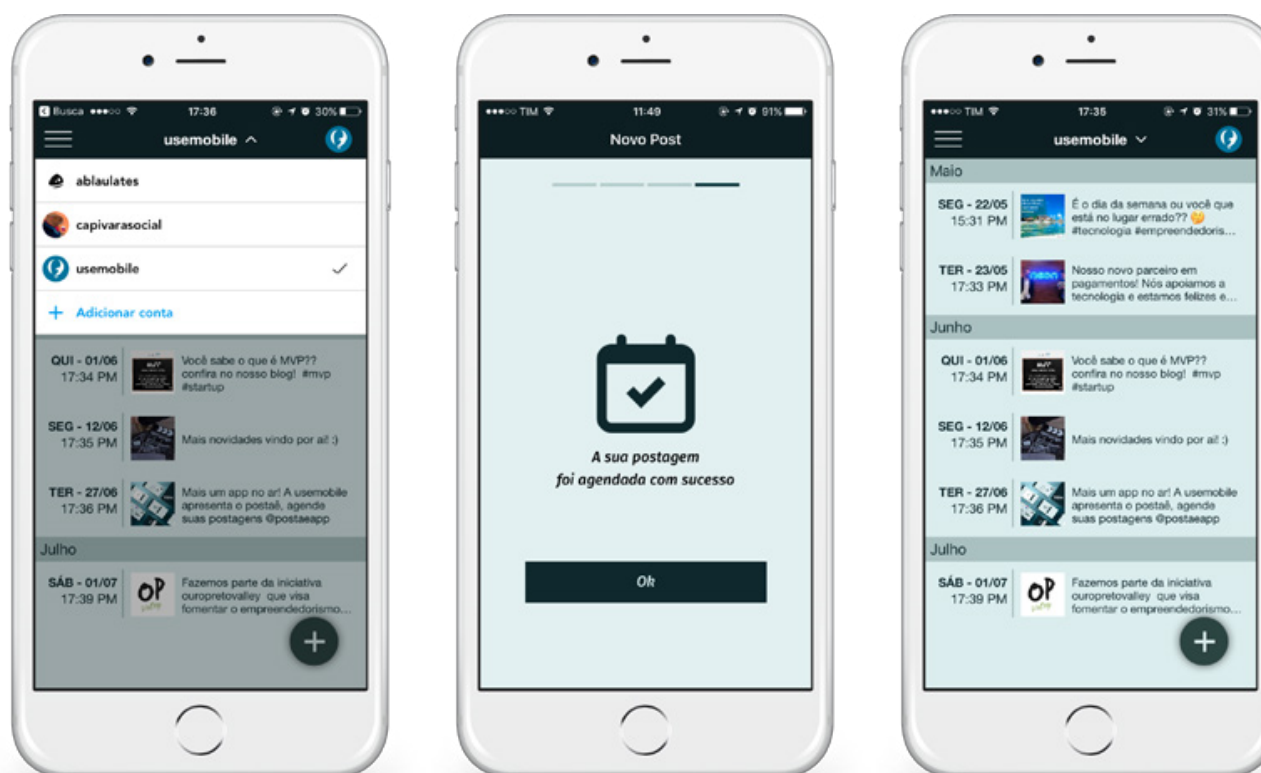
Busca ●●●○○ 17:36 30%

usemobile ^

ablaulates

capivarasocial

usemobile ✓

+ Adicionar conta

QUI - 01/06
17:34 PM
Você sabe o que é MVP?? confira no nosso blog! #mvp #startup

SEG - 12/06
17:35 PM
Mais novidades vindo por aí! :)

TER - 27/06
17:36 PM
Mais um app no ar! A usemobile apresenta o postaê, agende suas postagens @postaeapp

Julho

SÁB - 01/07
17:39 PM
Fazemos parte da iniciativa ouropretovalley que visa fomentar o empreendedorismo...

+

●●●○○ TIM 11:49 91%

Novo Post

A sua postagem foi agendada com sucesso

Ok

●●●○○ TIM 17:35 31%

usemobile ∨

Maio

SEG - 22/05
15:31 PM
É o dia da semana ou você que está no lugar errado?? #tecnologia #empreendedoris...

TER - 23/05
17:33 PM
Nosso novo parceiro em pagamentos! Nós apoiamos a tecnologia e estamos felizes e...

Junho

QUI - 01/06
17:34 PM
Você sabe o que é MVP?? confira no nosso blog! #mvp #startup

SEG - 12/06
17:35 PM
Mais novidades vindo por aí! :)

TER - 27/06
17:36 PM
Mais um app no ar! A usemobile apresenta o postaê, agende suas postagens @postaeapp

Julho

SÁB - 01/07
17:39 PM
Fazemos parte da iniciativa ouropretovalley que visa fomentar o empreendedorismo...

+